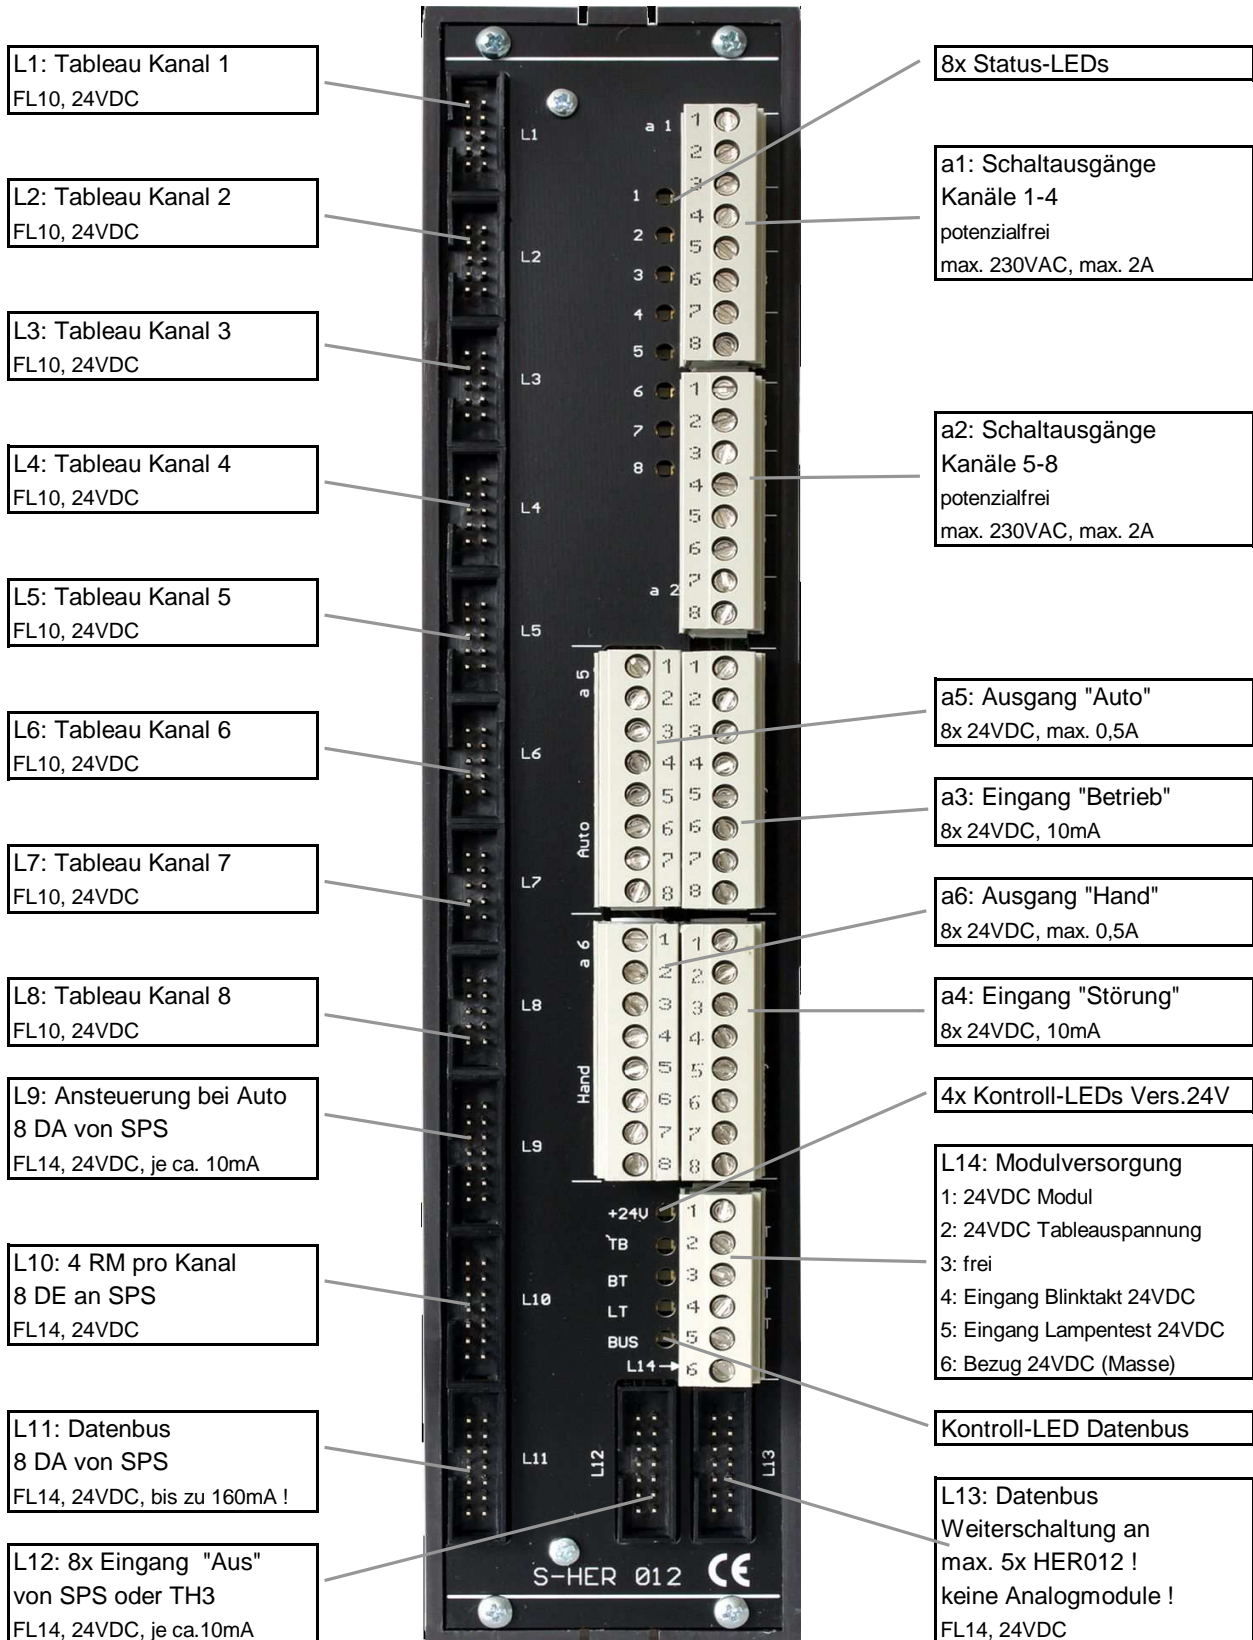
L1: Tableau Kanal 1
FL10, 24VDC

L2: Tableau Kanal 2
FL10, 24VDC

L3: Tableau Kanal 3
FL10, 24VDC

L4: Tableau Kanal 4
FL10, 24VDC

L5: Tableau Kanal 5
FL10, 24VDC

L6: Tableau Kanal 6
FL10, 24VDC

L7: Tableau Kanal 7
FL10, 24VDC

L8: Tableau Kanal 8
FL10, 24VDC

L9: Ansteuerung bei Auto
8 DA von SPS
FL14, 24VDC, je ca. 10mA

L10: 4 RM pro Kanal
8 DE an SPS
FL14, 24VDC

L11: Datenbus
8 DA von SPS
FL14, 24VDC, bis zu 160mA !

L12: 8x Eingang "Aus"
von SPS oder TH3
FL14, 24VDC, je ca.10mA

L1 L2 L3 L4 L5 L6 L7 L8 L9 L10 L11 L12 L13

a 1 1 2 3 4 5 6 7 8
1 2 3 4 5 6 7 8
1 2 3 4 5 6 7 8
a 2

a 5 Auto 1 2 3 4 5 6 7 8 1 2 3 4 5 6 7 8
a 6 Hand 1 2 3 4 5 6 7 8 1 2 3 4 5 6 7 8

+24V TB BT LT BUS L14 1 2 3 4 5 6

S-HER 012 CE

8x Status-LEDs

a1: Schaltausgänge
Kanäle 1-4
potenzialfrei
max. 230VAC, max. 2A

a2: Schaltausgänge
Kanäle 5-8
potenzialfrei
max. 230VAC, max. 2A

a5: Ausgang "Auto"
8x 24VDC, max. 0,5A

a3: Eingang "Betrieb"
8x 24VDC, 10mA

a6: Ausgang "Hand"
8x 24VDC, max. 0,5A

a4: Eingang "Störung"
8x 24VDC, 10mA

4x Kontroll-LEDs Vers.24V

L14: Modulversorgung
1: 24VDC Modul
2: 24VDC Tableauspannung
3: frei
4: Eingang Blinktakt 24VDC
5: Eingang Lampentest 24VDC
6: Bezug 24VDC (Masse)

Kontroll-LED Datenbus

L13: Datenbus
Weiterschaltung an
max. 5x HER012 !
keine Analogmodule !
FL14, 24VDC